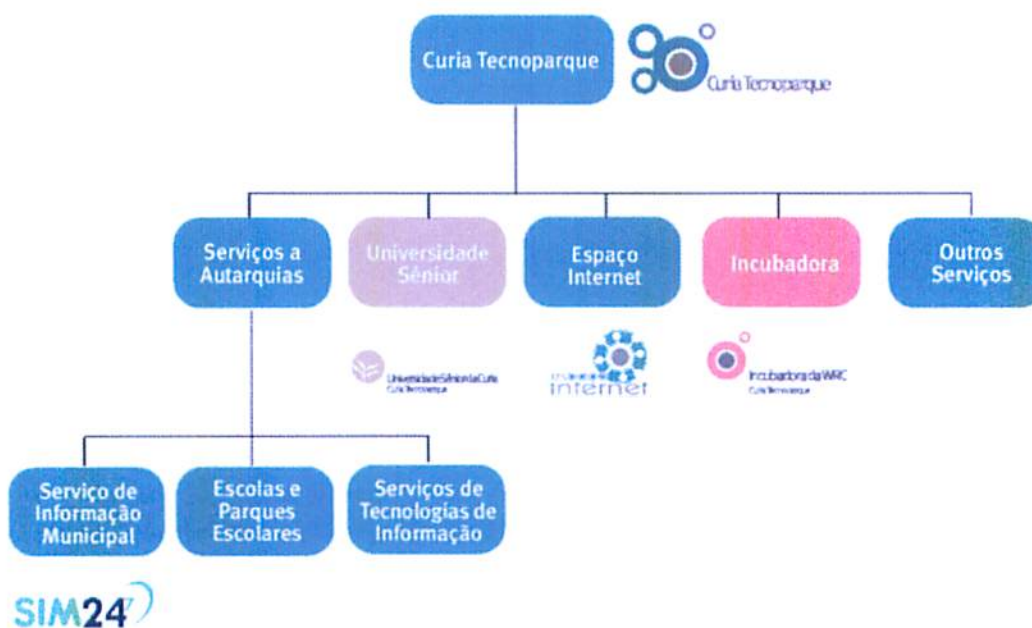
Curia Tecnoparque

Curia Tecnoparque

Serviços a Autarquias

Universidade Sénior

Espaço Internet

Incubadora

Outros Serviços

Universidade Sénior da Curia
Curia Tecnoparque

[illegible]
internet

Incubadora da WRC
Curia Tecnoparque

Serviço de Informação Municipal

Escolas e Parques Escolares

Serviços de Tecnologias de Informação

SIM24